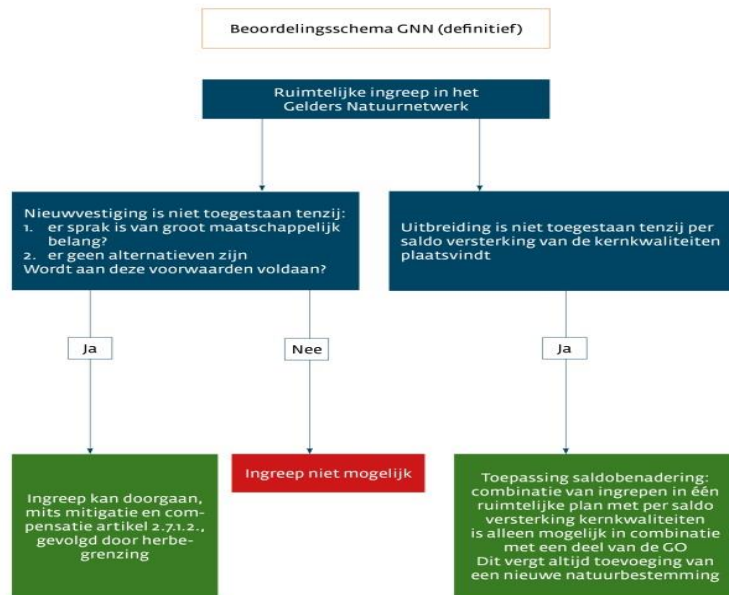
Beoordelingsschema GNN (definitief)

Ruimtelijke ingreep in het Gelders Natuurnetwerk

Nieuwvestiging is niet toegestaan tenzij:
1. er sprake is van groot maatschappelijk belang?
2. er geen alternatieven zijn
Wordt aan deze voorwaarden voldaan?

Uitbreiding is niet toegestaan tenzij per saldo versterking van de kernkwaliteiten plaatsvindt

Ja

Nee

Ja

Ingreep kan doorgaan, mits mitigatie en compensatie artikel 2.7.1.2., gevolgd door herbegrenzing

Ingreep niet mogelijk

Toepassing saldobenadering: combinatie van ingrepen in één ruimtelijke plan met per saldo versterking kernkwaliteiten is alleen mogelijk in combinatie met een deel van de GO
Dit vergt altijd toevoeging van een nieuwe natuurbestemming